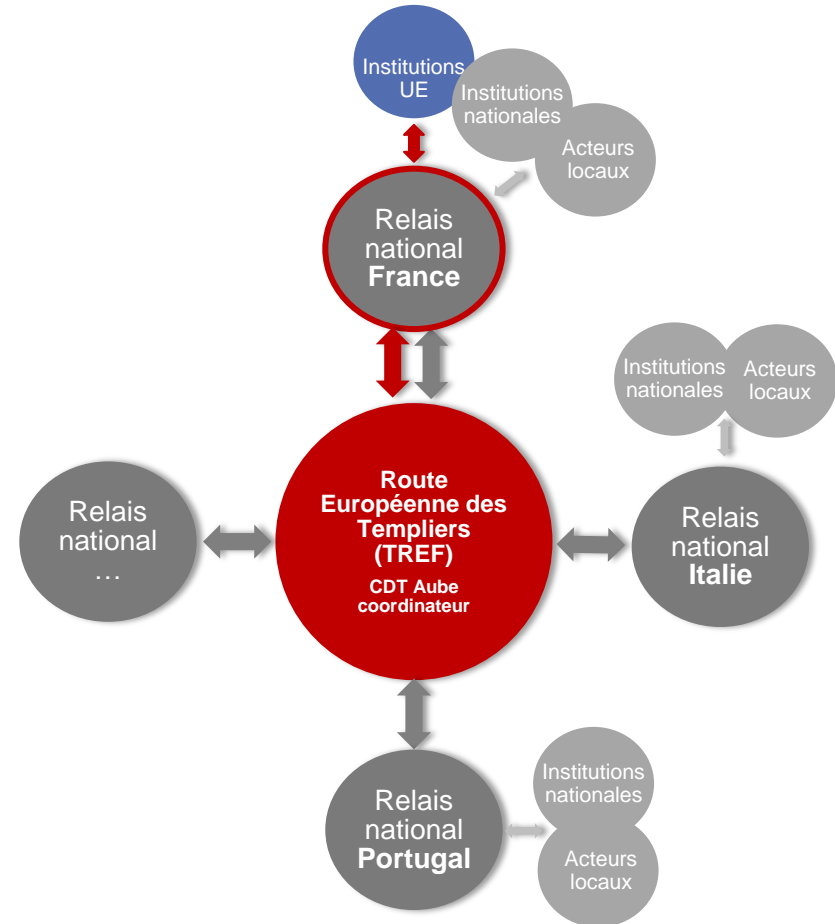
Institutions UE

Institutions nationales

Acteurs locaux

Relais national **France**

Institutions nationales

Acteurs locaux

Relais national …

**Route Européenne des Templiers (TREF)**

**CDT Aube coordinateur**

Relais national **Italie**

Relais national **Portugal**

Institutions nationales

Acteurs locaux